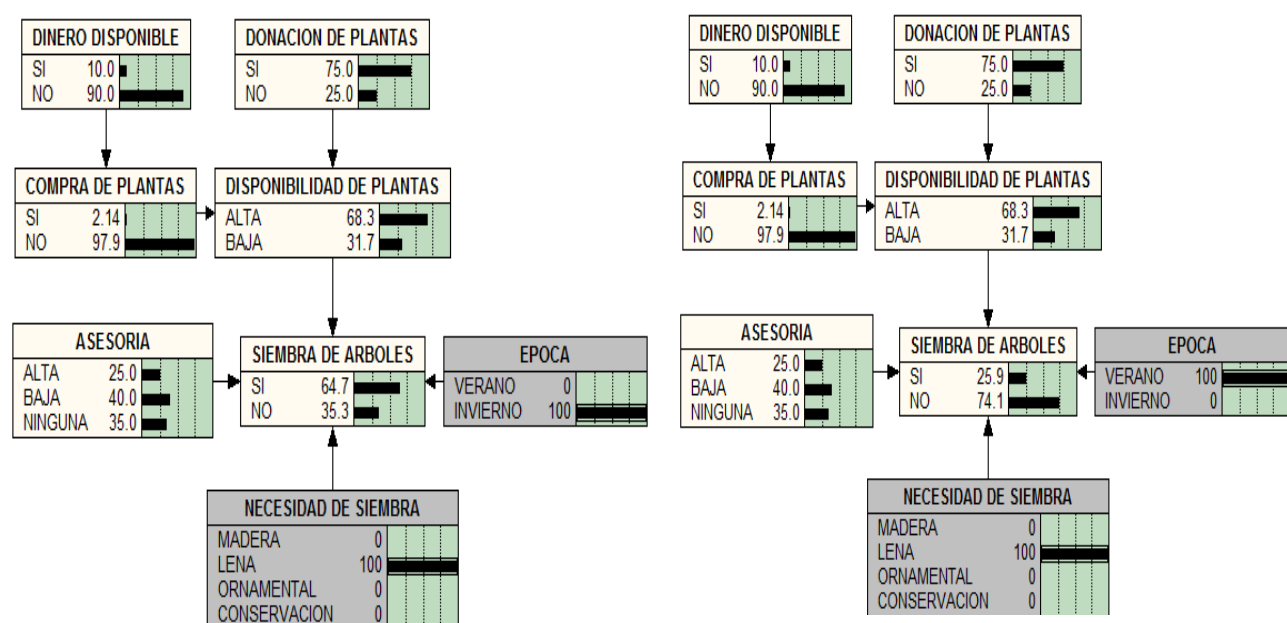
DINERO DISPONIBLE
SI 10.0
NO 90.0

DONACION DE PLANTAS
SI 75.0
NO 25.0

COMPRA DE PLANTAS
SI 2.14
NO 97.9

DISPONIBILIDAD DE PLANTAS
ALTA 68.3
BAJA 31.7

ASESORIA
ALTA 25.0
BAJA 40.0
NINGUNA 35.0

SIEMBRA DE ARBOLES
SI 64.7
NO 35.3

EPOCA
VERANO 0
INVIERNO 100

NECESIDAD DE SIEMBRA
MADERA 0
LENA 100
ORNAMENTAL 0
CONSERVACION 0

DINERO DISPONIBLE
SI 10.0
NO 90.0

DONACION DE PLANTAS
SI 75.0
NO 25.0

COMPRA DE PLANTAS
SI 2.14
NO 97.9

DISPONIBILIDAD DE PLANTAS
ALTA 68.3
BAJA 31.7

ASESORIA
ALTA 25.0
BAJA 40.0
NINGUNA 35.0

SIEMBRA DE ARBOLES
SI 25.9
NO 74.1

EPOCA
VERANO 100
INVIERNO 0

NECESIDAD DE SIEMBRA
MADERA 0
LENA 100
ORNAMENTAL 0
CONSERVACION 0